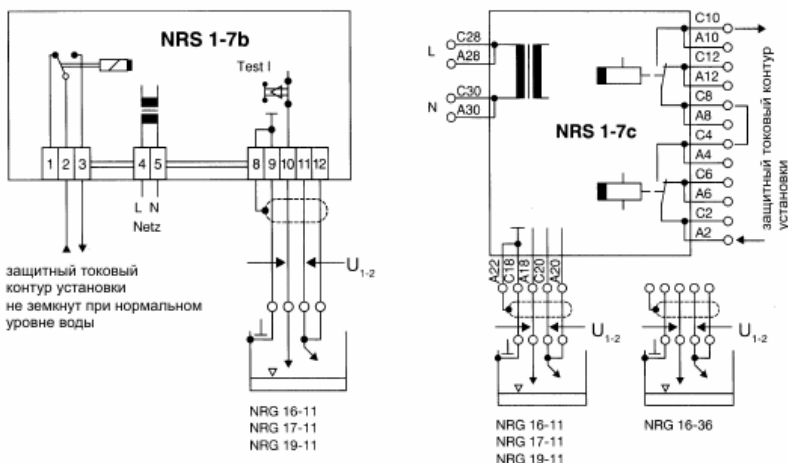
NRS 1-7b

Test I

1 2 3 4 5 8 9 10 11 12

L N
Netz

$U_{1-2}$

защитный токовый контур установки не земкнут при нормальном уровне воды

NRG 16-11
NRG 17-11
NRG 19-11

L C28 A28
N C30 A30

NRS 1-7c

C10 A10 C12 A12 C8 A8 C4 A4 C6 A6 C2 A2

защитный токовый контур установки

A22 C18 A18 C20 A20

$U_{1-2}$

$U_{1-2}$

NRG 16-11
NRG 17-11
NRG 19-11

NRG 16-36